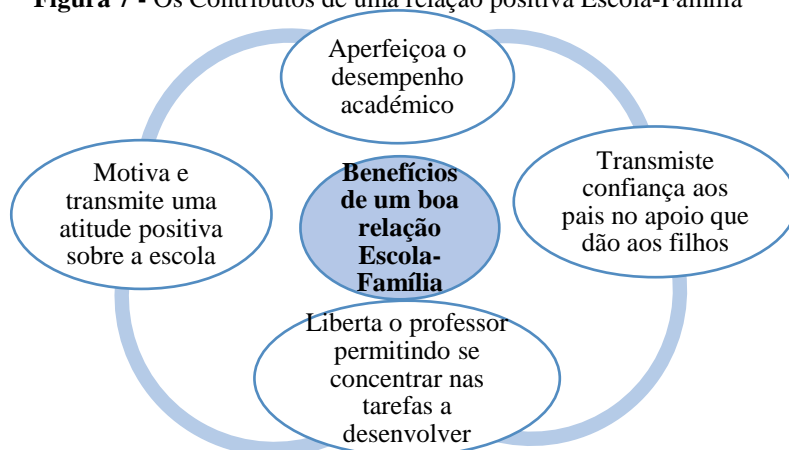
**Figura 7 -** Os Contributos de uma relação positiva Escola-Família

Aperfeiçoa o desempenho académico

Motiva e transmite uma atitude positiva sobre a escola

**Benefícios de um boa relação Escola-Família**

Transmiste confiança aos pais no apoio que dão aos filhos

Liberta o professor permitindo se concentrar nas tarefas a desenvolver